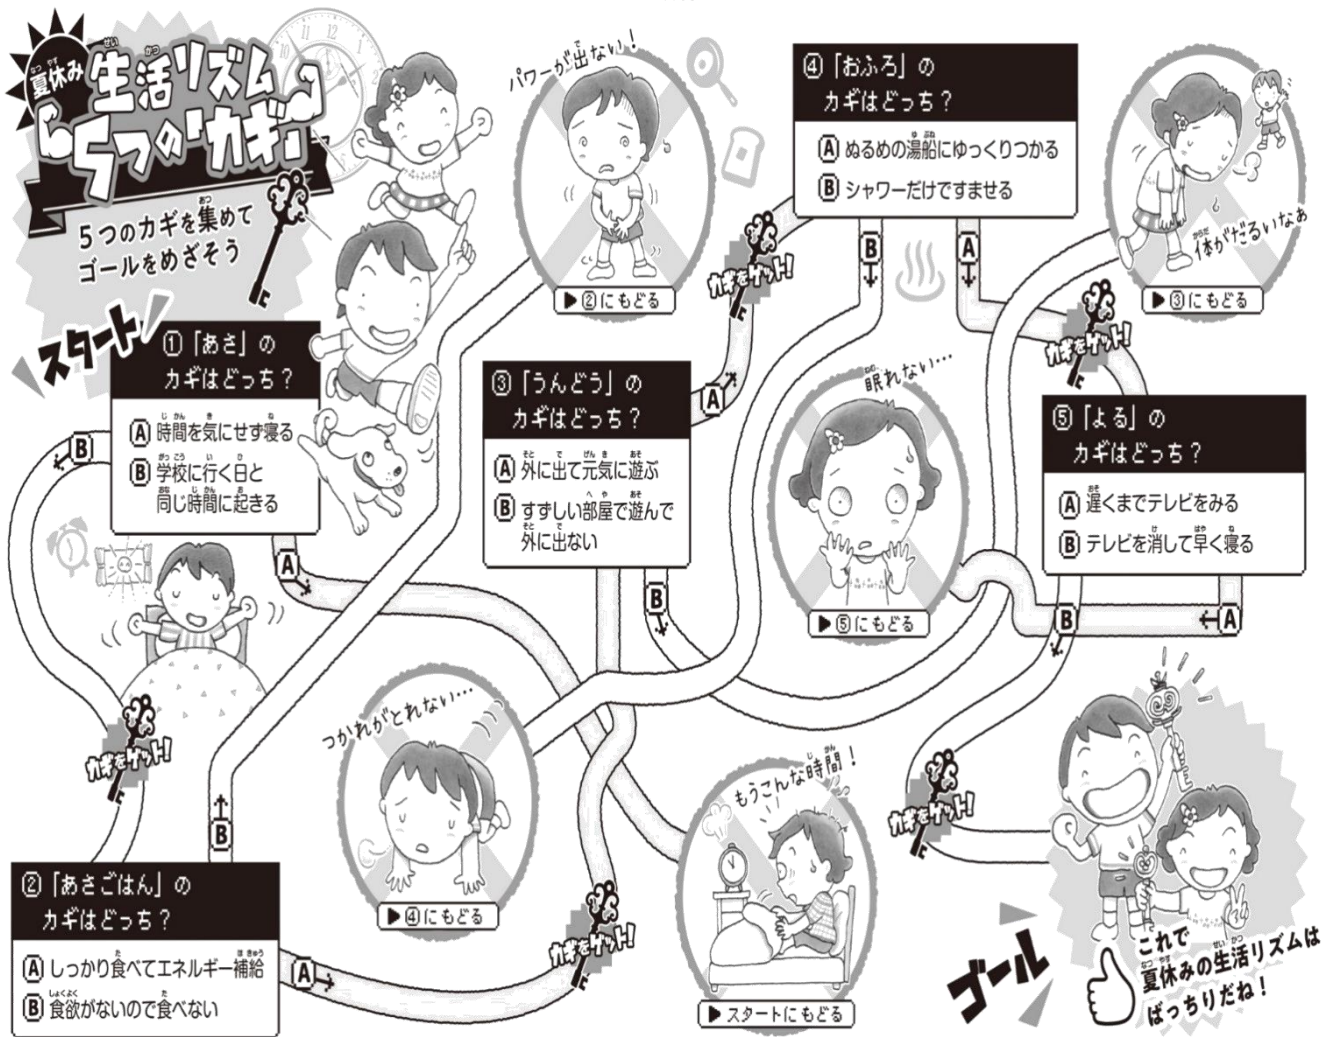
夏休み 生活リズム 5つの「カギ」

5つのカギを集めて ゴールをめざそう

スタート

①「あさ」の カギはどっち？
A 時間を気にせず寝る
B 学校に行く日と同じ時間に起きる

②「あさごはん」の カギはどっち？
A しっかり食べてエネルギー補給
B 食欲がないので食べない

③「うんどう」の カギはどっち？
A 外に出て元気に遊ぶ
B すずしい部屋で遊んで外に出ない

④「おふろ」の カギはどっち？
A ぬるめの湯船にゆっくりつかる
B シャワーだけですませる

⑤「よる」の カギはどっち？
A 遅くまでテレビをみる
B テレビを消して早く寝る

パワーが出ない！
▶②にもどる

体がだるいなぁ
▶③にもどる

眠れない…
▶⑤にもどる

つかれがとれない…
▶④にもどる

もうこんな時間！
▶スタートにもどる

カギをゲット！
カギをゲット！
カギをゲット！
カギをゲット！
カギをゲット！

A B A B A B A B A B

ゴール

これで夏休みの生活リズムはばっちりだね！